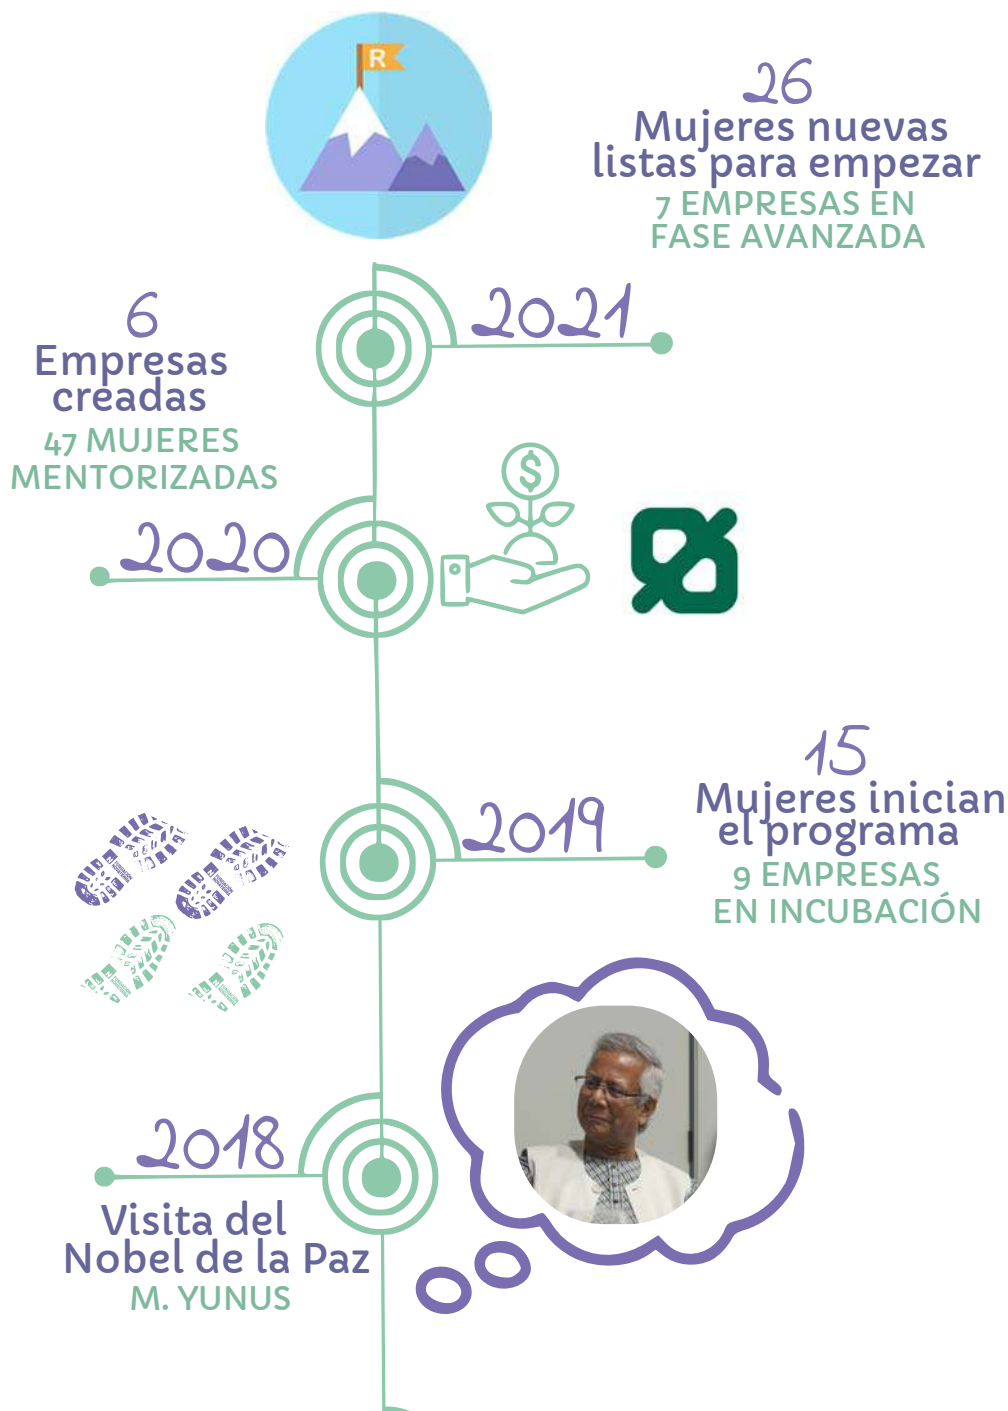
R

26
Mujeres nuevas listas para empezar
7 EMPRESAS EN FASE AVANZADA

6
Empresas creadas
47 MUJERES MENTORIZADAS

2021

2020

$

15
Mujeres inician el programa
9 EMPRESAS EN INCUBACIÓN

2019

2018
Visita del Nobel de la Paz
M. YUNUS